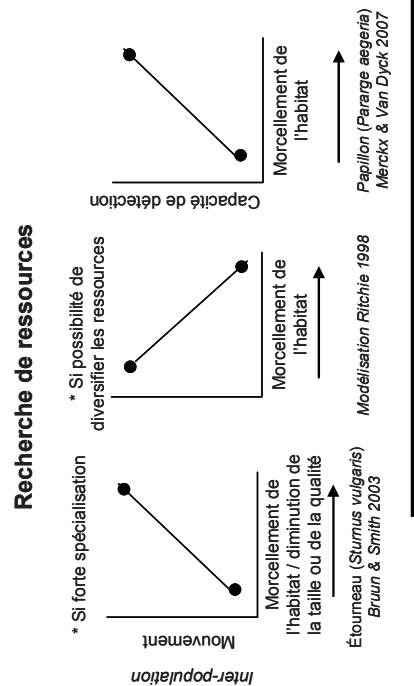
Recherche de ressources

Inter-population

* Si forte spécialisation

Mouvement

Morcellement de l'habitat / diminution de la taille ou de la qualité

Étourneau (Sturnus vulgaris) Bruun & Smith 2003

* Si possibilité de diversifier les ressources

Morcellement de l'habitat

Modélisation Ritchie 1998

Capacité de détection

Morcellement de l'habitat

Papillon (Pararge aegeria) Merckx & Van Dyck 2007